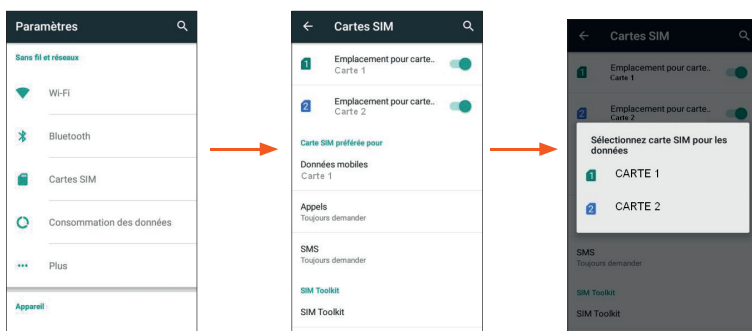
Paramètres

Sans fil et réseaux

Wi-Fi

Bluetooth

Cartes SIM

Consommation des données

Plus

Appareil

Cartes SIM

1 Emplacement pour carte.. Carte 1

2 Emplacement pour carte.. Carte 2

Carte SIM préférée pour

Données mobiles
Carte 1

Appels
Toujours demander

SMS
Toujours demander

SIM Toolkit

SIM Toolkit

Cartes SIM

1 Emplacement pour carte.. Carte 1

2 Emplacement pour carte.. Carte 2

Sélectionnez carte SIM pour les données

1 CARTE 1

2 CARTE 2

SMS
Toujours demander

SIM Toolkit

SIM Toolkit